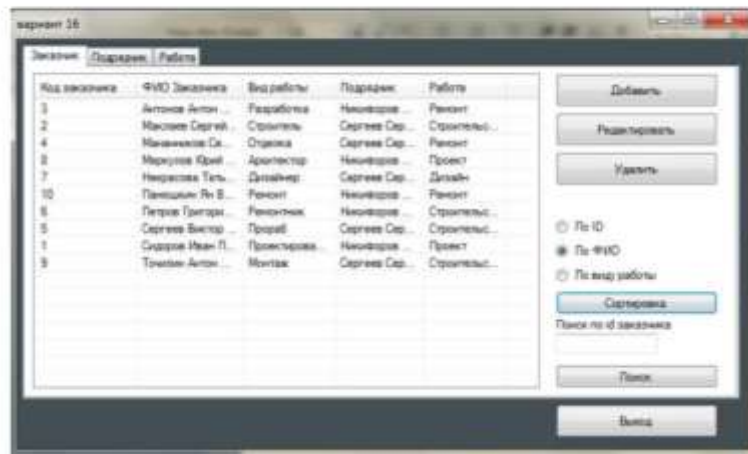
вариант 16

Заказчик | Подрядчик | Работа

| Код заказчика | ФИО Заказчика | Вид работы | Подрядчик | Работа |
|---|---|---|---|---|
| 3 | Антонов Антон ... | Разработка | Никифоров ... | Ремонт |
| 2 | Максимов Сергей... | Строитель | Сергеев Сер... | Строительс... |
| 4 | Малиников Се... | Отделка | Сергеев Сер... | Ремонт |
| 8 | Меркулов Юрий ... | Архитектор | Никифоров ... | Проект |
| 7 | Некрасова Тать... | Дизайнер | Сергеев Сер... | Дизайн |
| 10 | Панкшкин Ян В... | Ремонт | Никифоров ... | Ремонт |
| 6 | Петров Григори... | Ремонтник | Никифоров ... | Строительс... |
| 5 | Сергеев Виктор ... | Прораб | Сергеев Сер... | Строительс... |
| 1 | Сидоров Иван П... | Проектирова... | Никифоров ... | Проект |
| 9 | Тонкин Антон ... | Монтаж | Сергеев Сер... | Строительс... |

Добавить

Редактировать

Удалить

По ID

По ФИО

По виду работы

Сортировка

Поиск по id заказчика

Поиск

Выход